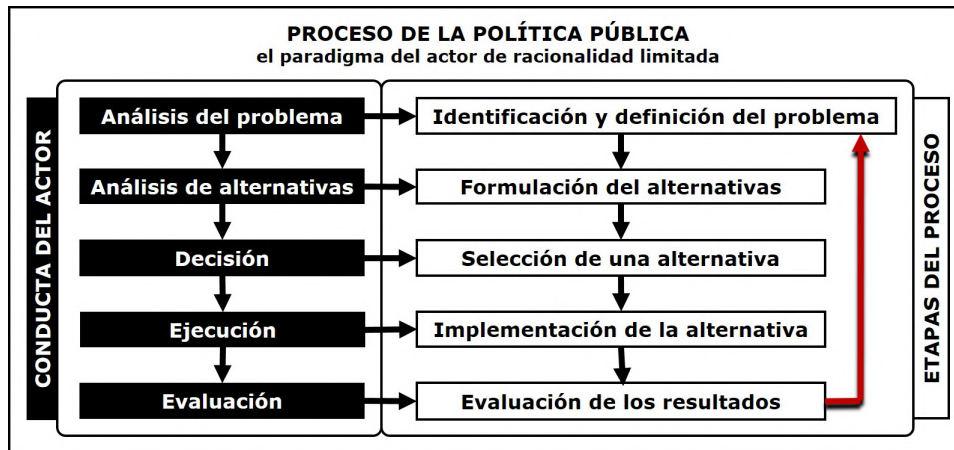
PROCESO DE LA POLÍTICA PÚBLICA
el paradigma del actor de racionalidad limitada

CONDUCTA DEL ACTOR

Análisis del problema
Análisis de alternativas
Decisión
Ejecución
Evaluación

Identificación y definición del problema
Formulación del alternativas
Selección de una alternativa
Implementación de la alternativa
Evaluación de los resultados

ETAPAS DEL PROCESO